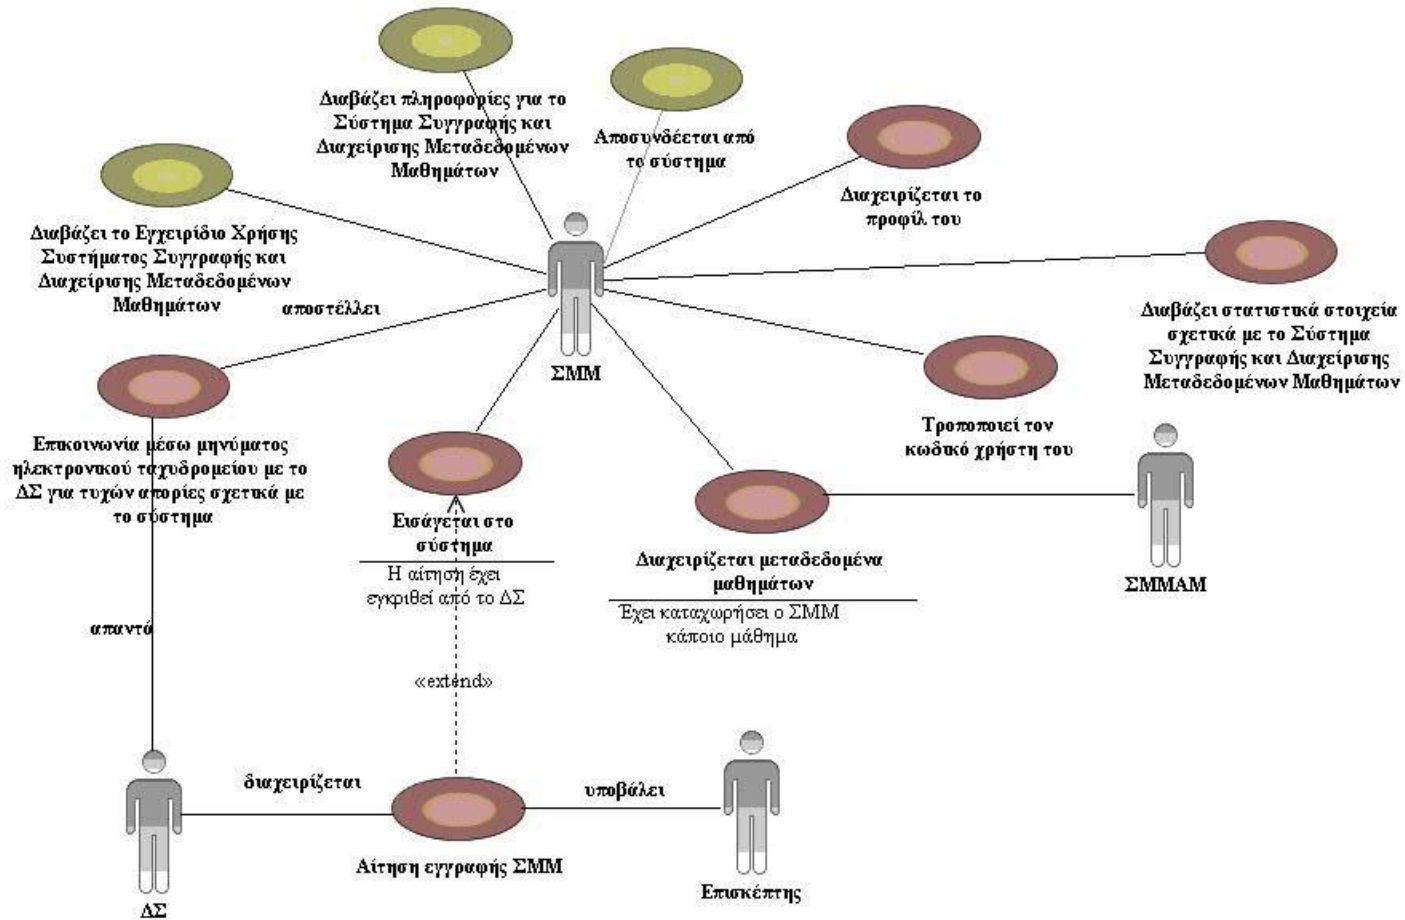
Διαβάζει πληροφορίες για το Σύστημα Συγγραφής και Διαχείρισης Μεταδεδομένων Μαθημάτων

Αποσυνδέεται από το σύστημα

Διαχειρίζεται το προφίλ του

Διαβάζει το Εγχειρίδιο Χρήσης Συστήματος Συγγραφής και Διαχείρισης Μεταδεδομένων Μαθημάτων

Διαβάζει στατιστικά στοιχεία σχετικά με το Σύστημα Συγγραφής και Διαχείρισης Μεταδεδομένων Μαθημάτων

αποστέλλει

ΣΜΜ

Τροποποιεί τον κωδικό χρήστη του

Επικοινωνία μέσω μηνύματος ηλεκτρονικού ταχυδρομείου με το ΔΣ για τυχών απορίες σχετικά με το σύστημα

Εισάγεται στο σύστημα

Η αίτηση έχει εγκριθεί από το ΔΣ

Διαχειρίζεται μεταδεδομένα μαθημάτων

Έχει καταχωρήσει ο ΣΜΜ κάποιο μάθημα

ΣΜΜΑΜ

απαντά

«extend»

διαχειρίζεται

υποβάλει

Αίτηση εγγραφής ΣΜΜ

Επισκέπτης

ΔΣ